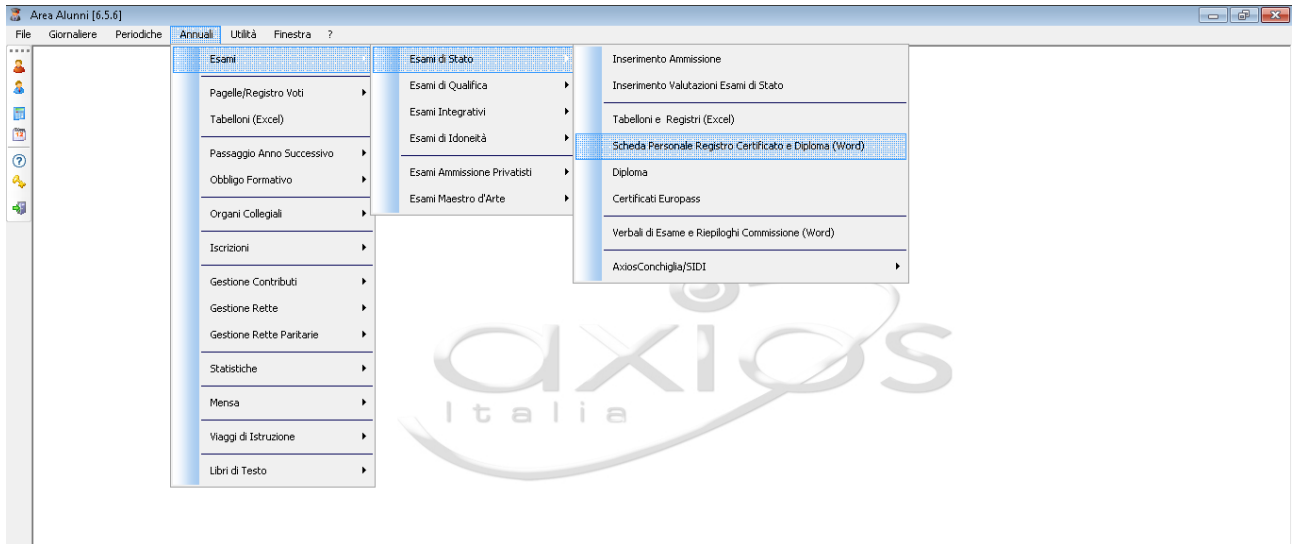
Area Alunni [6.5.6]

File Giornaliere Periodiche Annuali Utilità Finestra ?

Esami
Pagelle/Registro Voti
Tabelloni (Excel)
Passaggio Anno Successivo
Obbligo Formativo
Organi Collegiali
Iscrizioni
Gestione Contributi
Gestione Rette
Gestione Rette Paritarie
Statistiche
Mensa
Viaggi di Istruzione
Libri di Testo

Esami di Stato
Esami di Qualifica
Esami Integrativi
Esami di Idoneità
Esami Ammissione Privatisti
Esami Maestro d'Arte

Inserimento Ammissione
Inserimento Valutazioni Esami di Stato
Tabelloni e Registri (Excel)
Scheda Personale Registro Certificato e Diploma (Word)
Diploma
Certificati Europass
Verbali di Esame e Riepiloghi Commissione (Word)
AxiosConchiglia/SIDI

axios
Italia